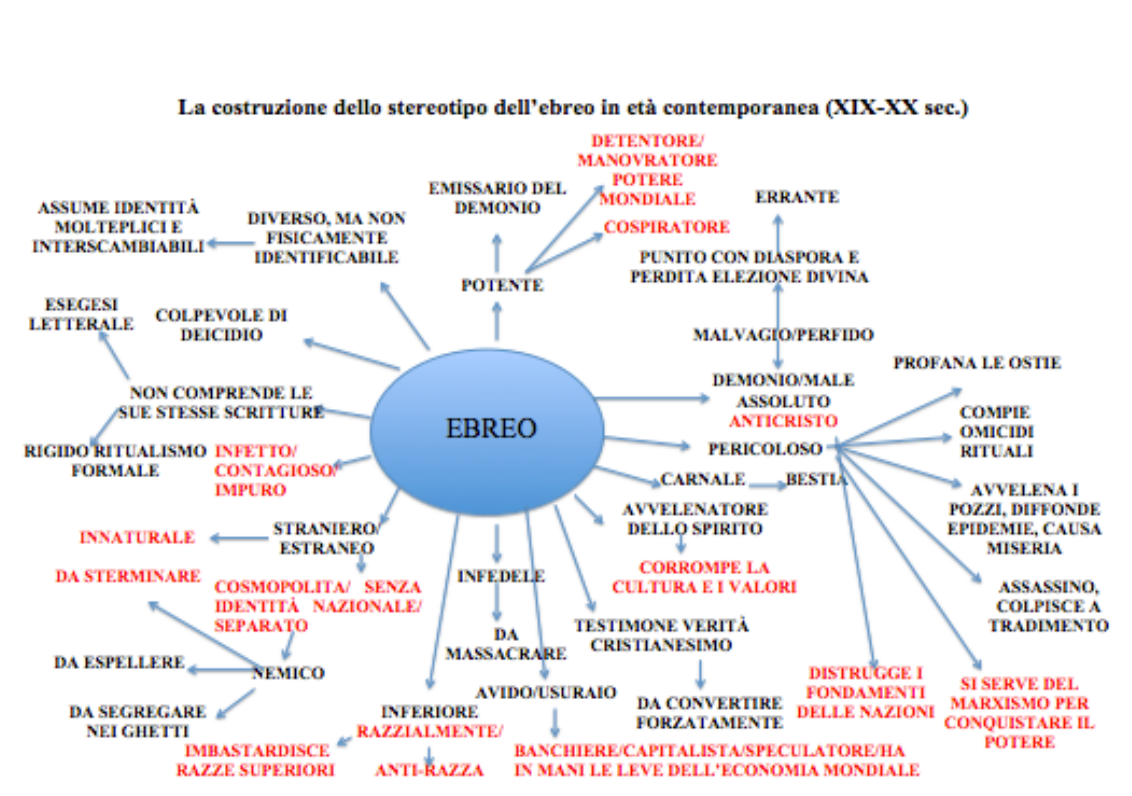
La costruzione dello stereotipo dell'ebreo in età contemporanea (XIX-XX sec.)

EBREO

DETENTORE/ MANOVRATORE POTERE MONDIALE

EMISSARIO DEL DEMONIO

COSPIRATORE

POTENTE

ERRANTE

PUNITO CON DIASPORA E PERDITA ELEZIONE DIVINA

ASSUME IDENTITÀ MOLTEPLICI E INTERSCAMBIABILI

DIVERSO, MA NON FISICAMENTE IDENTIFICABILE

ESEGESI LETTERALE

COLPEVOLE DI DEICIDIO

MALVAGIO/PERFIDO

NON COMPRENDE LE SUE STESSE SCRITTURE

DEMONIO/MALE ASSOLUTO ANTICRISTO

PROFANA LE OSTIE

COMPIE OMICIDI RITUALI

RIGIDO RITUALISMO FORMALE

INFETTO/ CONTAGIOSO/ IMPURO

PERICOLOSO

CARNALE

BESTIA

AVVELENA I POZZI, DIFFONDE EPIDEMIE, CAUSA MISERIA

AVVELENATORE DELLO SPIRITO

INNATURALE

STRANIERO/ ESTRANEO

CORROMPE LA CULTURA E I VALORI

DA STERMINARE

COSMOPOLITA/ SENZA IDENTITÀ NAZIONALE/ SEPARATO

INFEDELE

ASSASSINO, COLPISCE A TRADIMENTO

TESTIMONE VERITÀ CRISTIANESIMO

DA MASSACRARE

DA ESPELLERE

NEMICO

DISTRUGGE I FONDAMENTI DELLE NAZIONI

SI SERVE DEL MARXISMO PER CONQUISTARE IL POTERE

AVIDO/USURAIO

DA CONVERTIRE FORZATAMENTE

DA SEGREGARE NEI GHETTI

INFERIORE RAZZIALMENTE/

IMBASTARDISCE RAZZE SUPERIORI

ANTI-RAZZA

BANCHIERE/CAPITALISTA/SPECULATORE/HA IN MANI LE LEVE DELL'ECONOMIA MONDIALE